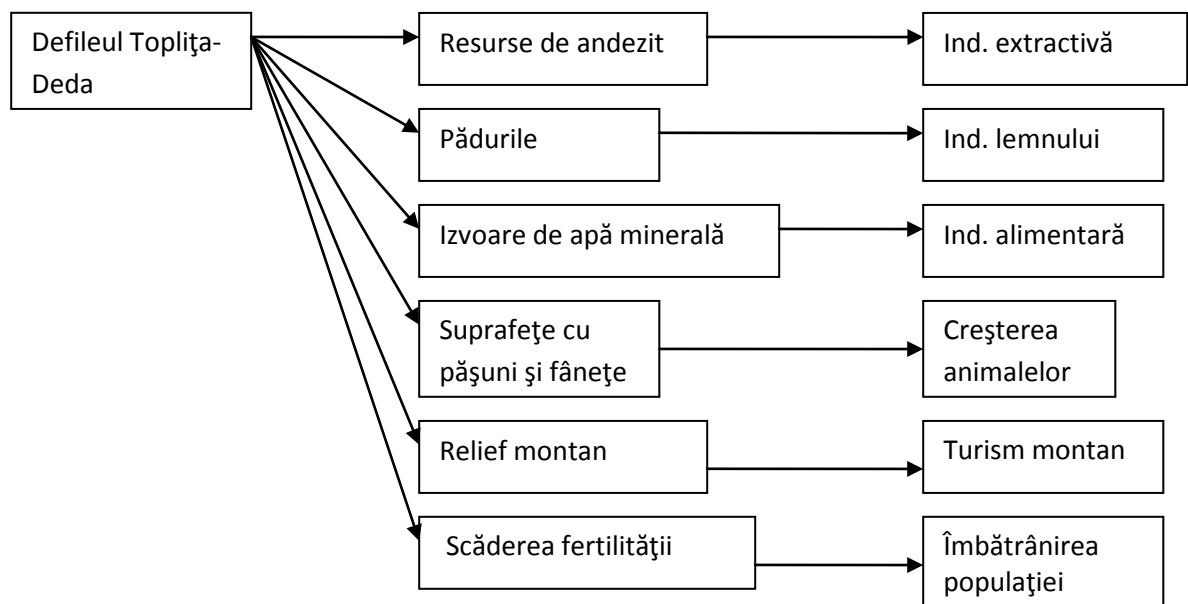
Defileul Topliţa-Deda

Resurse de andezit

Ind. extractivă

Pădurile

Ind. lemnului

Izvoare de apă minerală

Ind. alimentară

Suprafeţe cu păşuni şi fâneţe

Creşterea animalelor

Relief montan

Turism montan

Scăderea fertilităţii

Îmbătrânirea populaţiei